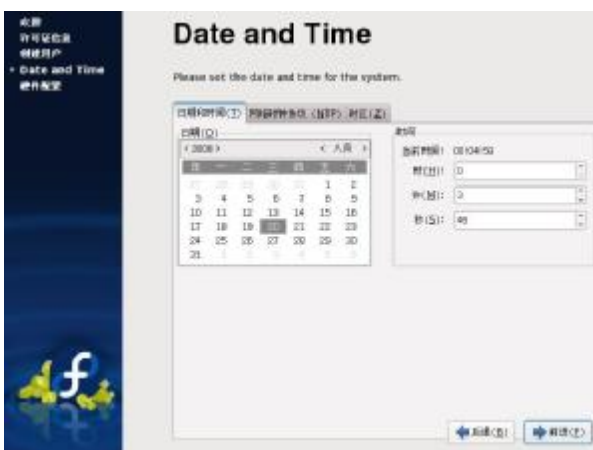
欢迎
许可证信息
创建用户
• Date and Time
硬件配置

Date and Time

Please set the date and time for the system.

日期和时间(T) 网络时间协议（NTP） 时区(Z)

日期(D)

‹ 2008 › ‹ 八月 ›

| 日 | 一 | 二 | 三 | 四 | 五 | 六 |
|---|---|---|---|---|---|---|
| 27 | 28 | 29 | 30 | 31 | 1 | 2 |
| 3 | 4 | 5 | 6 | 7 | 8 | 9 |
| 10 | 11 | 12 | 13 | 14 | 15 | 16 |
| 17 | 18 | 19 | 20 | 21 | 22 | 23 |
| 24 | 25 | 26 | 27 | 28 | 29 | 30 |
| 31 | 1 | 2 | 3 | 4 | 5 | 6 |

时间

当前时间： 00:04:50

时(H)： 0

分(M)： 3

秒(S)： 48

后退(B) 前进(F)